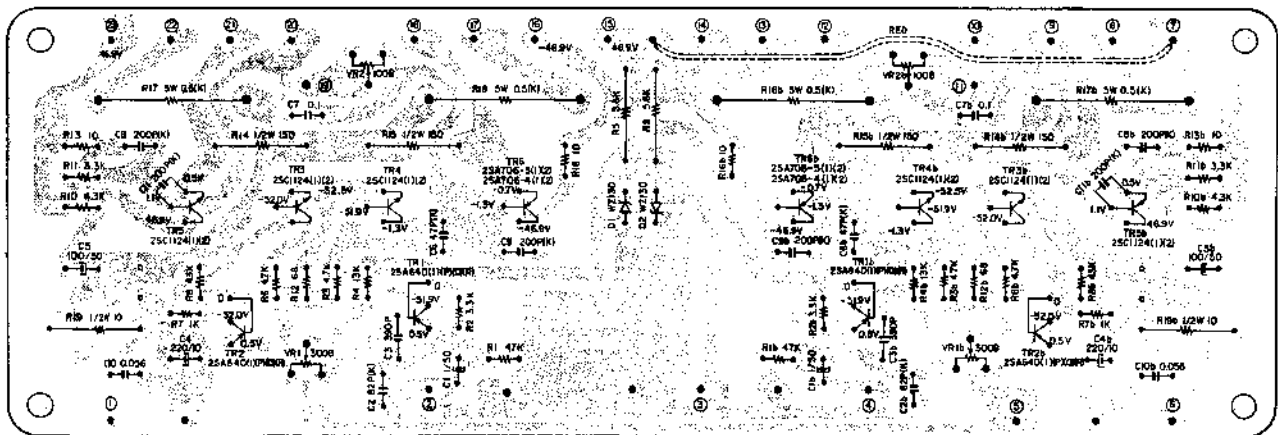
㉓ ㉒ ㉑ ⑳ ⑱ ⑰ ⑯ ⑮ ⑭ ⑬ ⑫ ⑩ ⑨ ⑧ ⑦

-46.9V -46.9V 46.9V

VR2 100Ω RE0 VR2b 100Ω

⑲ ⑪

R17 5W 0.5(K) R9 5W 0.5(K) R16b 5W 0.5(K) R17b 5W 0.5(K)

C7 0.1 C7b 0.1

R13 10 C8 200P(K) R14 1/2W 150 R15 1/2W 150 R15b 1/2W 150 R14b 1/2W 150 C8b 200P(K) R13b 10

R11 3.3K R11b 3.3K

R10 4.3K R10b 4.3K

C1 200P(K) C1b 200P(K)

0.5V 1.1V -46.9V 0.5V 1.1V 46.9V

TR5 2SC1124(1)(2) TR5b 2SC1124(1)(2)

TR3 2SC1124(1)(2) TR4 2SC1124(1)(2) TR6 2SA706-5(1)(2) 2SA706-4(1)(2) TR6b 2SA706-5(1)(2) 2SA706-4(1)(2) TR4b 2SC1124(1)(2) TR3b 2SC1124(1)(2)

-32V -32.5V 51.9V -1.3V -0.7V -1.3V -46.9V -0.7V -46.9V -1.3V -52.5V 51.9V -1.3V -32.0V

R6 10 R16b 10 R5 R3 3.9K

D1 VZ130 D2 VZ130

C6 47P(K) C9 200P(K) C9b 200P(K) C6b 47P(K)

C5 100/50 C5b 100/50

TR1 2SA640(1)P(K)(R) TR1b 2SA640(1)P(K)(R)

R8 43K R6 47K R12 68 R3 47K R4 13K R4b 13K R5b 47K R12b 68 R6b 47K R8b 43K

D D D D

R19 1/2W 10 R7 1K -32.0V 0.5V -51.9V 0.5V R2 3.3K R2b 3.3K -51.9V 0.8V -32.0V 0.5V R7b 1K R19b 1/2W 10

C4 220/10 C4b 220/10

TR2 2SA640(1)P(K)(R) TR2b 2SA640(1)P(K)(R)

C10 0.056 VR1 500Ω C3 390P R1 47K R1b 47K C1b 1/50 C3b 390P VR1b 500Ω C10b 0.056

C2 82P(K) C1 1/50 C2b 82P(K)

① ② ③ ④ ⑤ ⑥